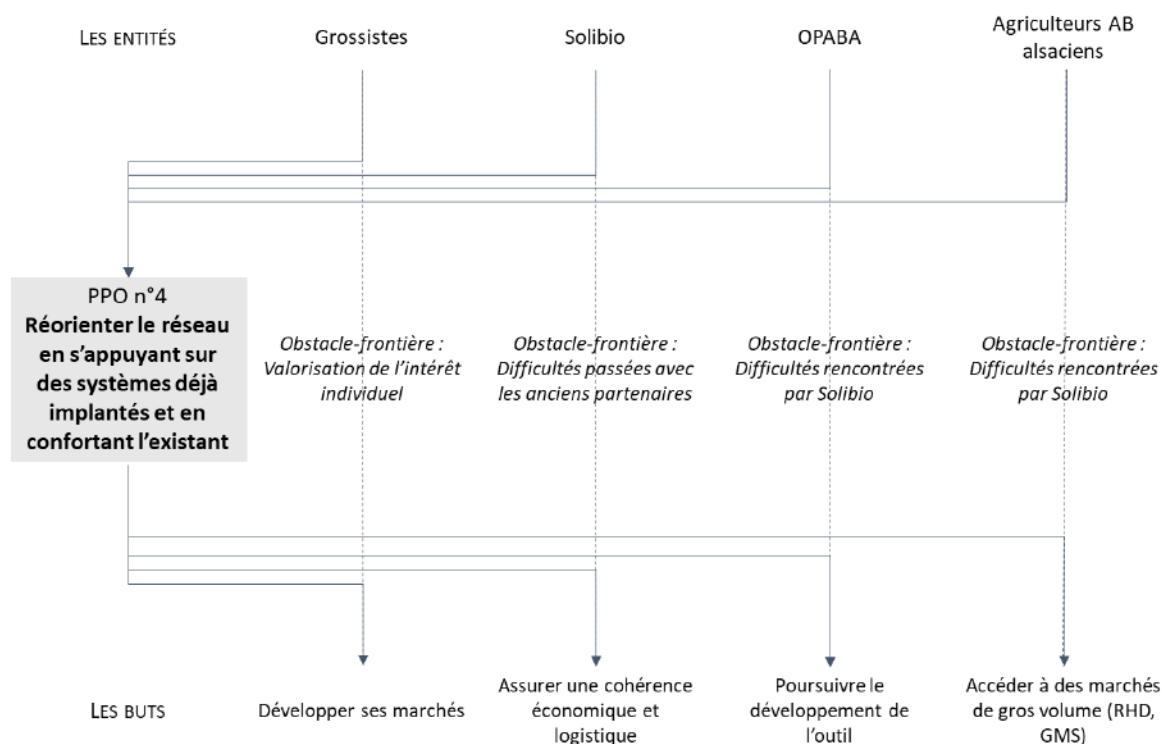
LES ENTITÉS

Grossistes

Solibio

OPABA

Agriculteurs AB alsaciens

PPO n°4
**Réorienter le réseau en s'appuyant sur des systèmes déjà implantés et en confortant l'existant**

*Obstacle-frontière : Valorisation de l'intérêt individuel*

*Obstacle-frontière : Difficultés passées avec les anciens partenaires*

*Obstacle-frontière : Difficultés rencontrées par Solibio*

*Obstacle-frontière : Difficultés rencontrées par Solibio*

LES BUTS

Développer ses marchés

Assurer une cohérence économique et logistique

Poursuivre le développement de l'outil

Accéder à des marchés de gros volume (RHD, GMS)